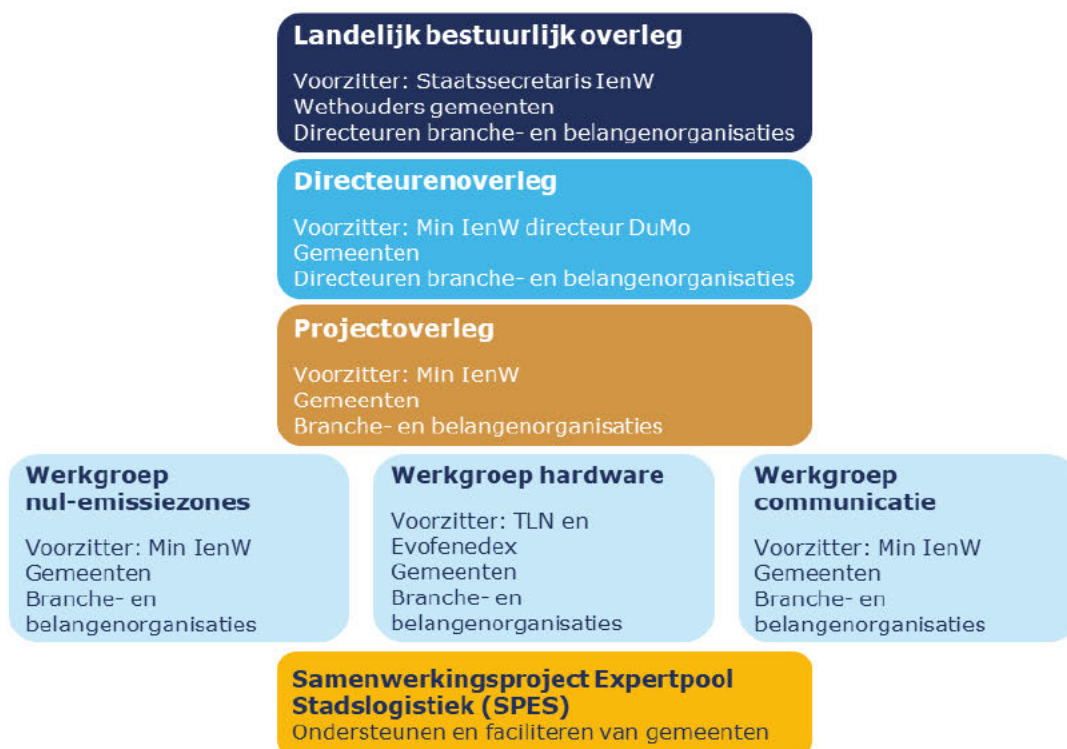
Landelijk bestuurlijk overleg

Voorzitter: Staatssecretaris IenW
Wethouders gemeenten
Directeuren branche- en belangenorganisaties

Directeurenoverleg

Voorzitter: Min IenW directeur DuMo
Gemeenten
Directeuren branche- en belangenorganisaties

Projectoverleg

Voorzitter: Min IenW
Gemeenten
Branche- en belangenorganisaties

Werkgroep nul-emissiezones

Voorzitter: Min IenW
Gemeenten
Branche- en belangenorganisaties

Werkgroep hardware

Voorzitter: TLN en Evofenedex
Gemeenten
Branche- en belangenorganisaties

Werkgroep communicatie

Voorzitter: Min IenW
Gemeenten
Branche- en belangenorganisaties

Samenwerkingsproject Expertpool Stadslogistiek (SPES)
Ondersteunen en faciliteren van gemeenten